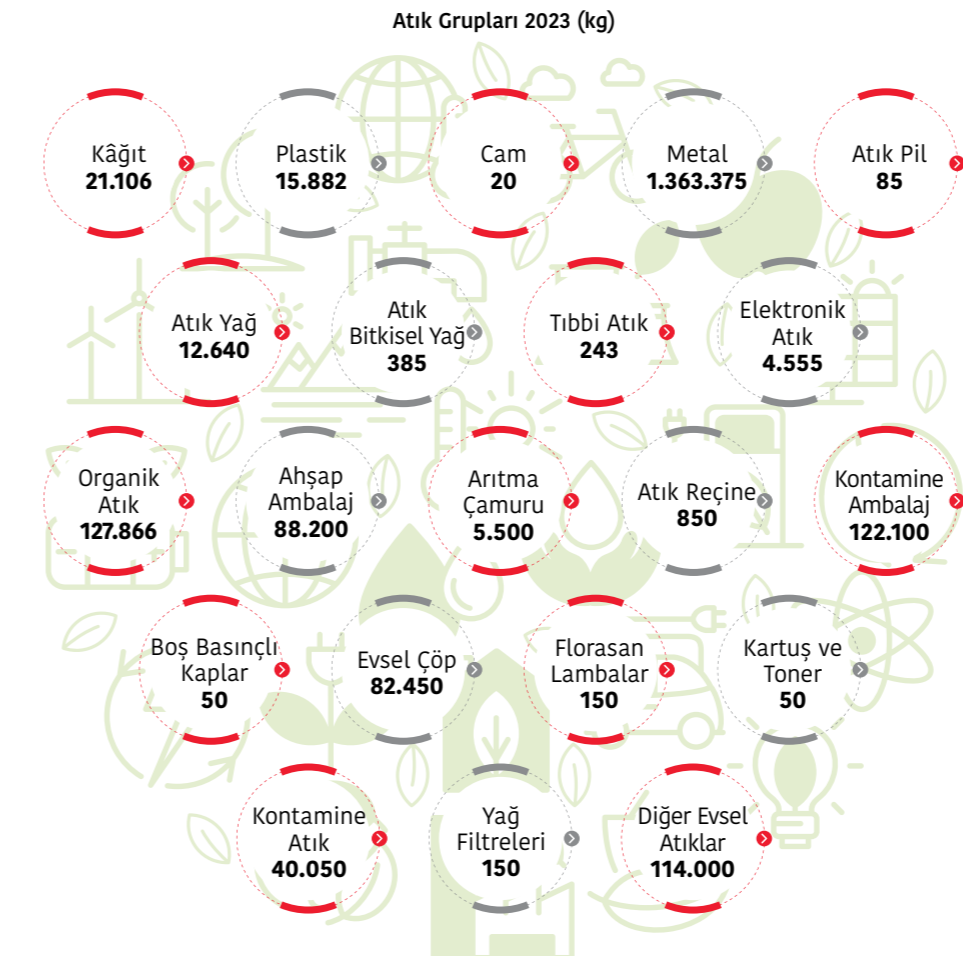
Atık Grupları 2023 (kg)

Kâğıt
21.106

Plastik
15.882

Cam
20

Metal
1.363.375

Atık Pil
85

Atık Yağ
12.640

Atık Bitkisel Yağ
385

Tıbbi Atık
243

Elektronik Atık
4.555

Organik Atık
127.866

Ahşap Ambalaj
88.200

Arıtma Çamuru
5.500

Atık Reçine
850

Kontamine Ambalaj
122.100

Boş Basınçlı Kaplar
50

Evsel Çöp
82.450

Florasan Lambalar
150

Kartuş ve Toner
50

Kontamine Atık
40.050

Yağ Filtreleri
150

Diğer Evsel Atıklar
114.000